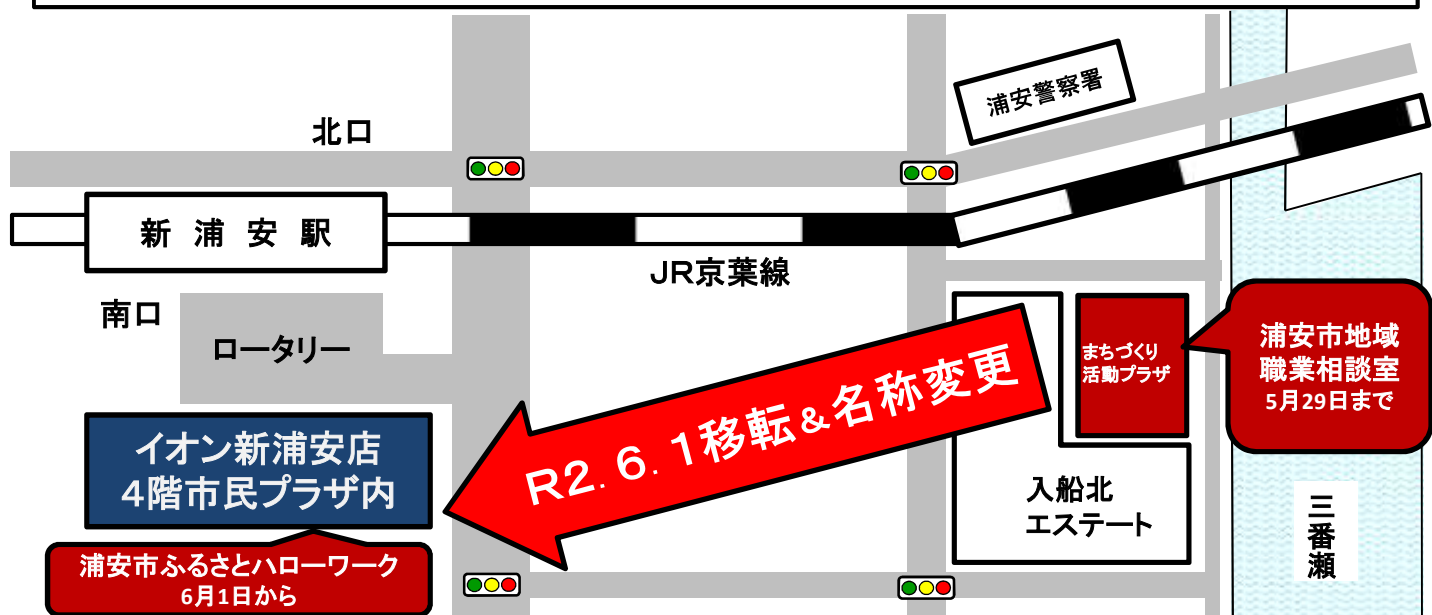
浦安警察署

北口

新浦安駅

JR京葉線

南口

ロータリー

まちづくり活動プラザ

浦安市地域職業相談室
5月29日まで

R2.6.1移転＆名称変更

イオン新浦安店
4階市民プラザ内

入船北エステート

三番瀬

浦安市ふるさとハローワーク
6月1日から